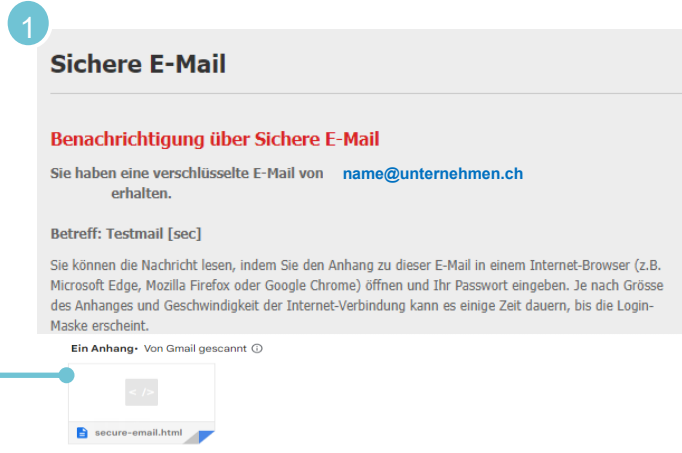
1

Sichere E-Mail

Benachrichtigung über Sichere E-Mail

Sie haben eine verschlüsselte E-Mail von name@unternehmen.ch erhalten.

Betreff: Testmail [sec]

Sie können die Nachricht lesen, indem Sie den Anhang zu dieser E-Mail in einem Internet-Browser (z.B. Microsoft Edge, Mozilla Firefox oder Google Chrome) öffnen und Ihr Passwort eingeben. Je nach Grösse des Anhanges und Geschwindigkeit der Internet-Verbindung kann es einige Zeit dauern, bis die Login-Maske erscheint.

Ein Anhang • Von Gmail gescannt ⓘ

< />

secure-email.html